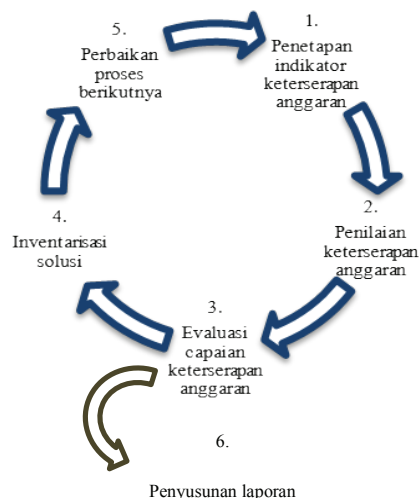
5.
Perbaikan proses berikutnya

1.
Penetapan indikator keterserapan anggaran

2.
Penilaian keterserapan anggaran

3.
Evaluasi capaian keterserapan anggaran

4.
Inventarisasi solusi

6.
Penyusunan laporan